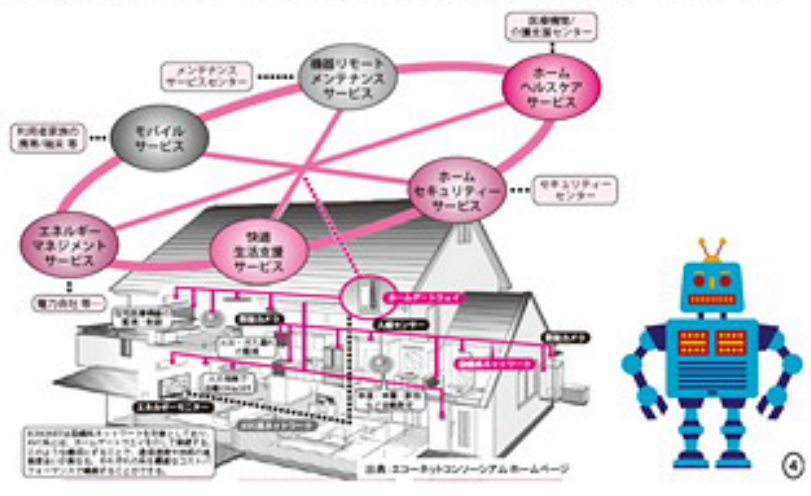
医療機関/介護支援センター

メンテナンスサービスセンター

機器リモートメンテナンスサービス

ホームヘルスケアサービス

利用者家族の携帯/端末 等

モバイルサービス

ホームセキュリティーサービス

セキュリティーセンター

エネルギーマネジメントサービス

快適生活支援サービス

電力会社 等

ホームゲートウェイ

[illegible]

人感センサー

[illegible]

エネルギーモニター

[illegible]

出典：エコーネットコンソーシアム ホームページ

④